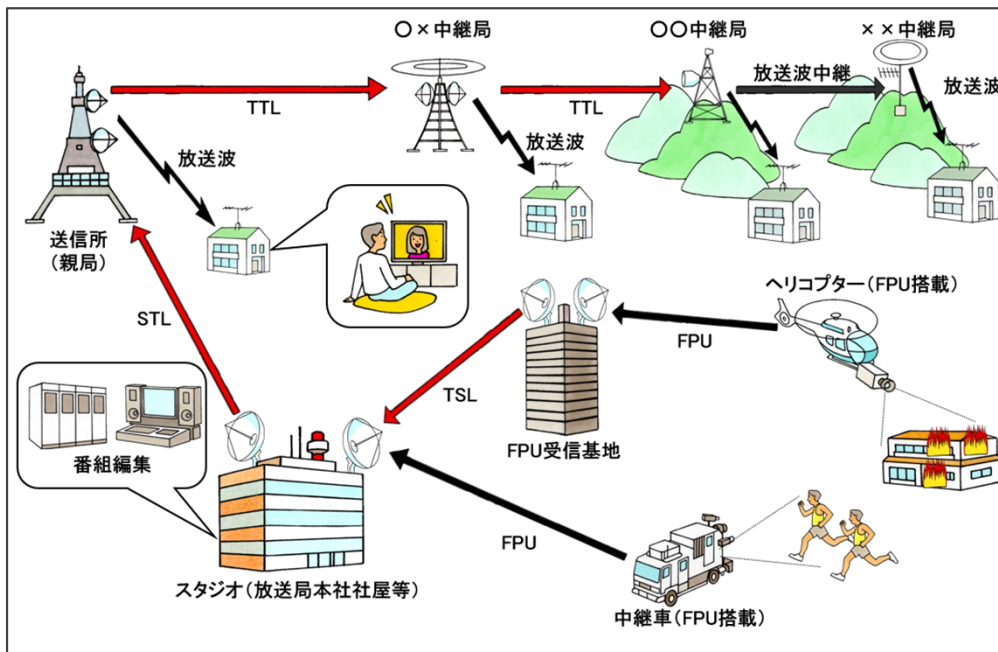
○×中継局

○○中継局

××中継局

TTL

TTL

放送波中継

放送波

放送波

放送波

送信所
(親局)

STL

ヘリコプター(FPU搭載)

FPU

TSL

FPU受信基地

番組編集

FPU

スタジオ(放送局本社社屋等)

中継車(FPU搭載)